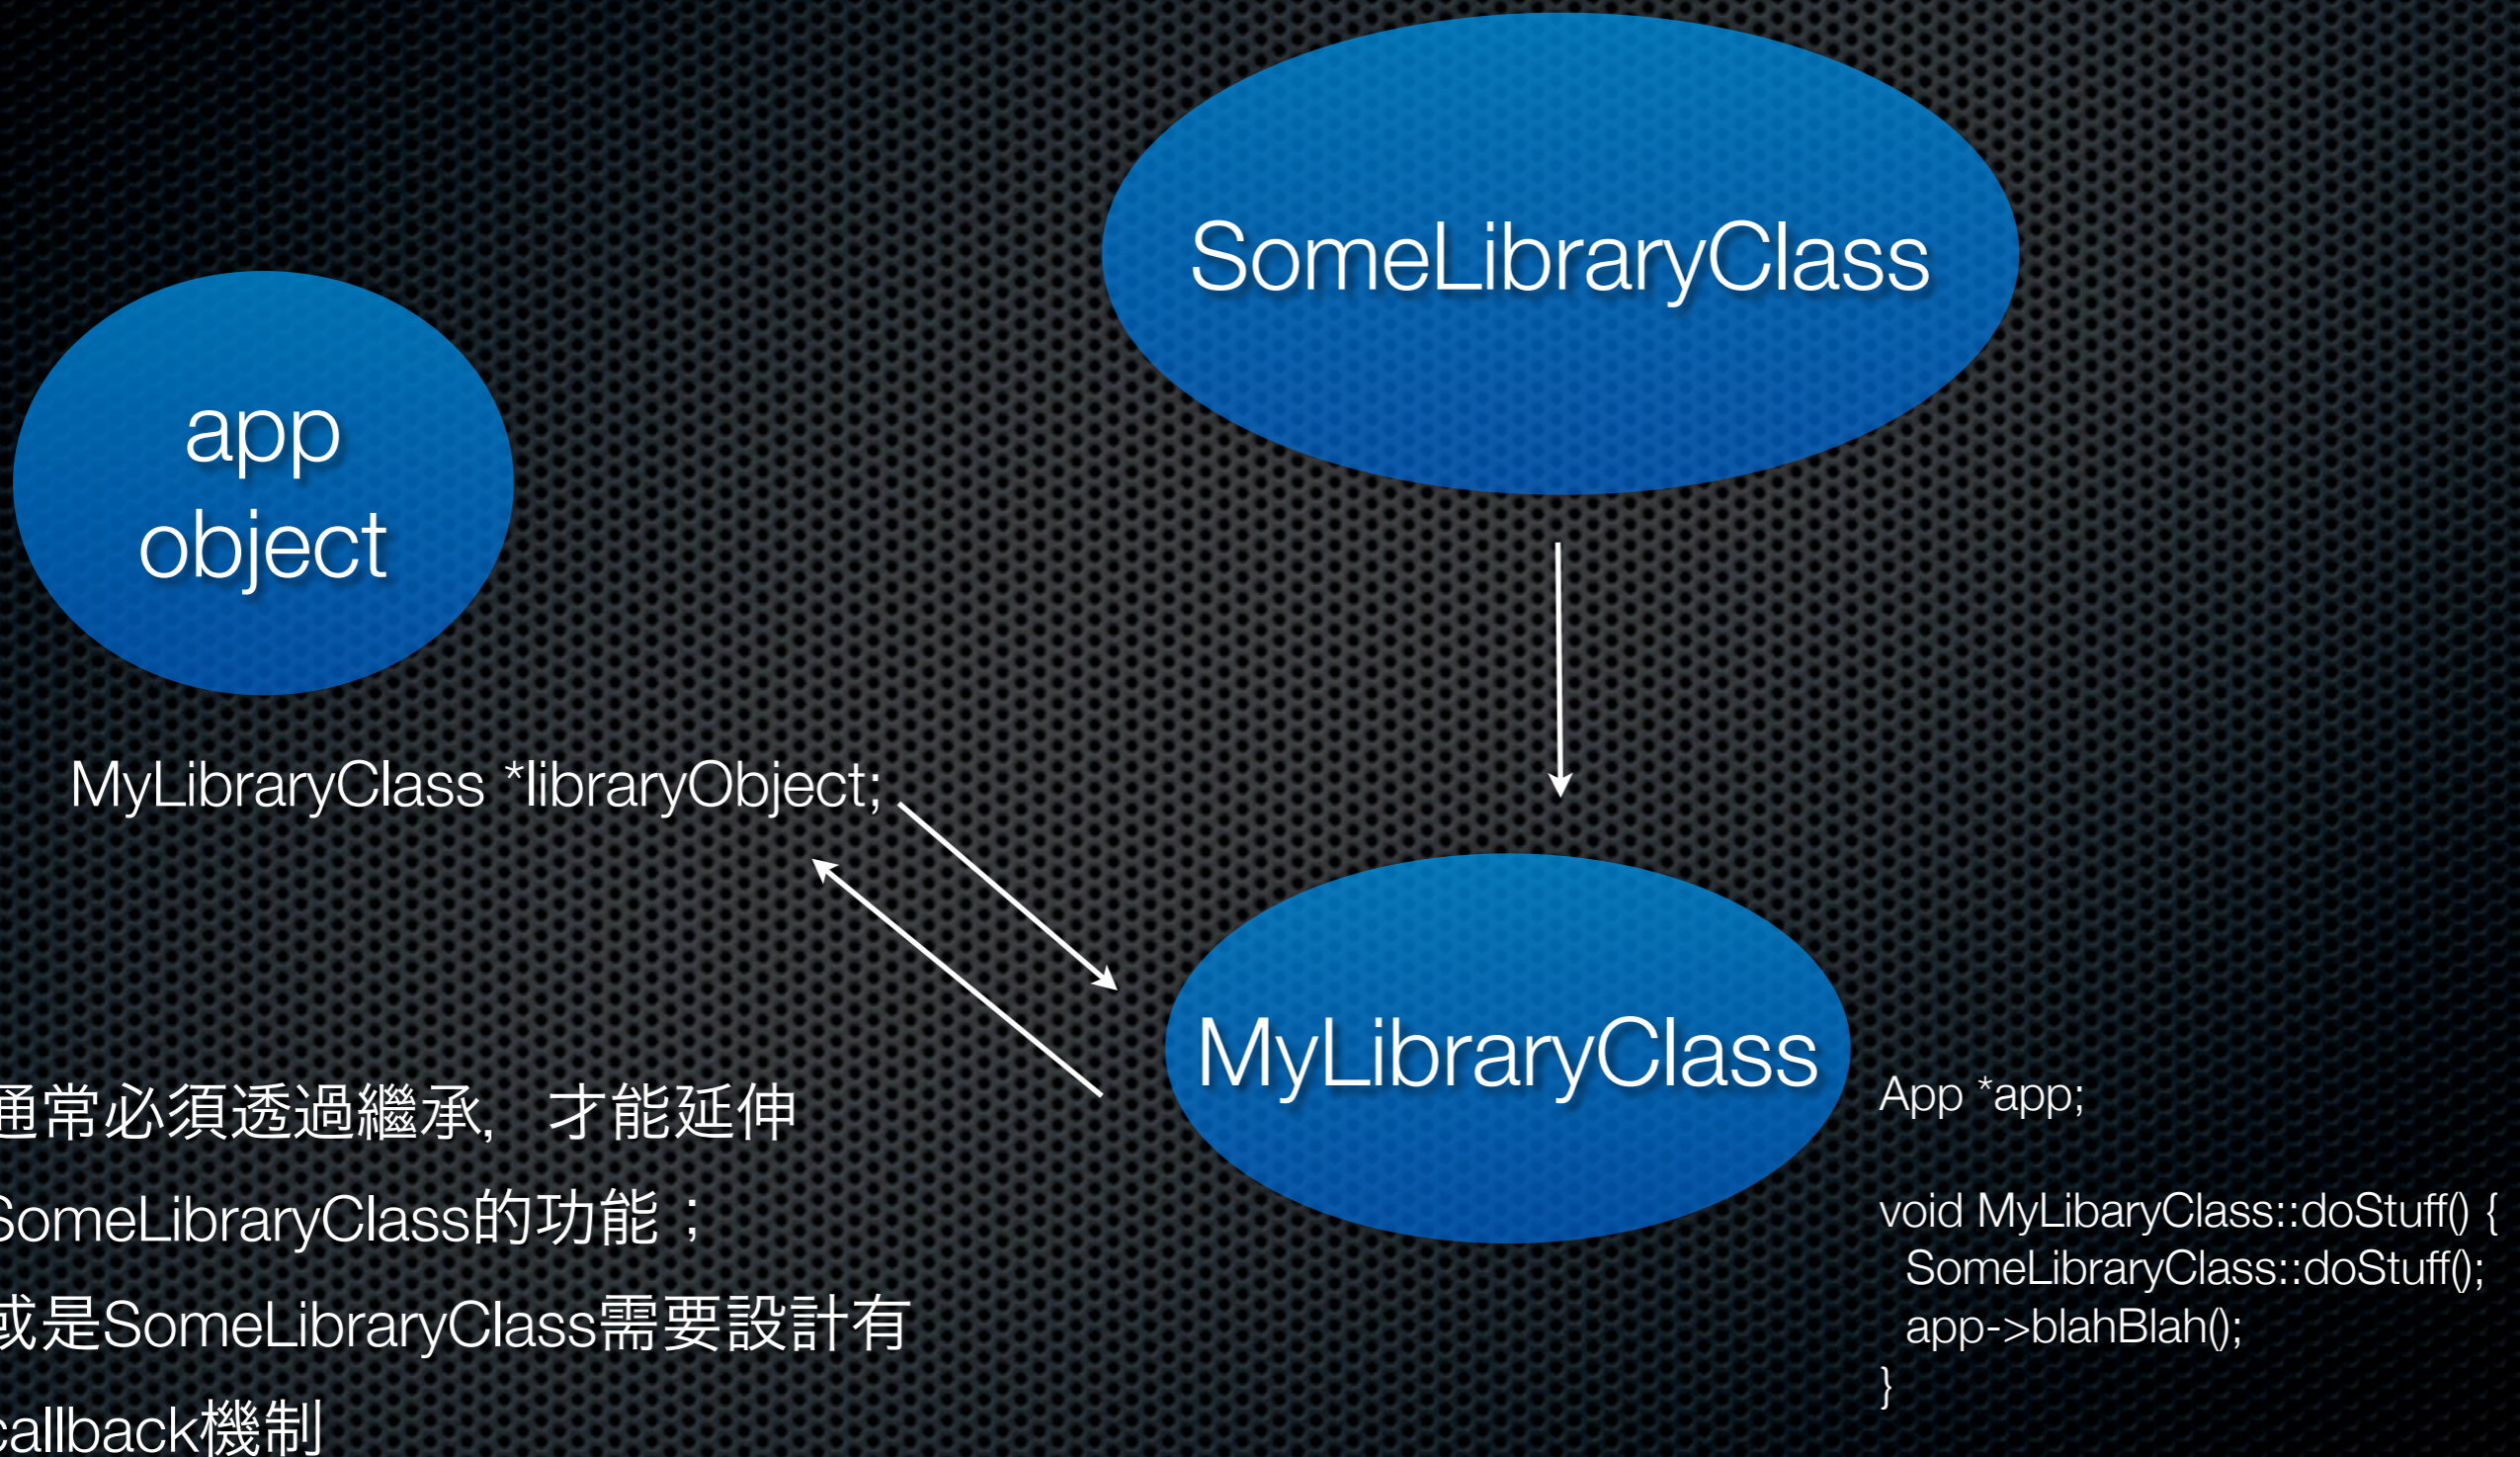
SomeLibraryClass

app object

MyLibraryClass *libraryObject;

MyLibraryClass

通常必須透過繼承，才能延伸
SomeLibraryClass的功能；
或是SomeLibraryClass需要設計有
callback機制

App *app;

void MyLibaryClass::doStuff() {
SomeLibraryClass::doStuff();
app->blahBlah();
}